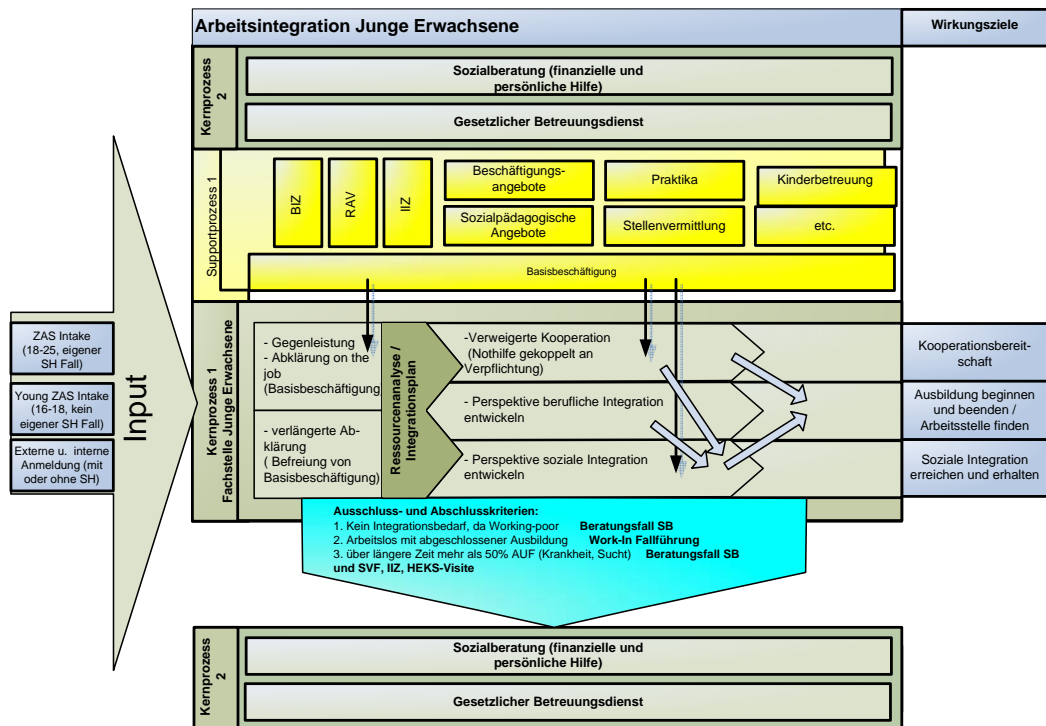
Arbeitsintegration Junge Erwachsene

Wirkungsziele

Kernprozess 2

Sozialberatung (finanzielle und persönliche Hilfe)

Gesetzlicher Betreuungsdienst

Supportprozess 1

BIZ

RAV

IIZ

Beschäftigungsangebote

Praktika

Kinderbetreuung

Sozialpädagogische Angebote

Stellenvermittlung

etc.

Basisbeschäftigung

Input

ZAS Intake (18-25, eigener SH Fall)

Young ZAS Intake (16-18, kein eigener SH Fall)

Externe u. interne Anmeldung (mit oder ohne SH)

Kernprozess 1 Fachstelle Junge Erwachsene

- Gegenleistung
- Abklärung on the job (Basisbeschäftigung)

- verlängerte Abklärung ( Befreiung von Basisbeschäftigung)

Ressourcenanalyse / Integrationsplan

-Verweigerte Kooperation (Nothilfe gekoppelt an Verpflichtung)

- Perspektive berufliche Integration entwickeln

- Perspektive soziale Integration entwickeln

Kooperationsbereitschaft

Ausbildung beginnen und beenden / Arbeitsstelle finden

Soziale Integration erreichen und erhalten

Ausschluss- und Abschlusskriterien:
1. Kein Integrationsbedarf, da Working-poor Beratungsfall SB
2. Arbeitslos mit abgeschlossener Ausbildung Work-In Fallführung
3. über längere Zeit mehr als 50% AUF (Krankheit, Sucht) Beratungsfall SB und SVF, IIZ, HEKS-Visite

Kernprozess 2

Sozialberatung (finanzielle und persönliche Hilfe)

Gesetzlicher Betreuungsdienst